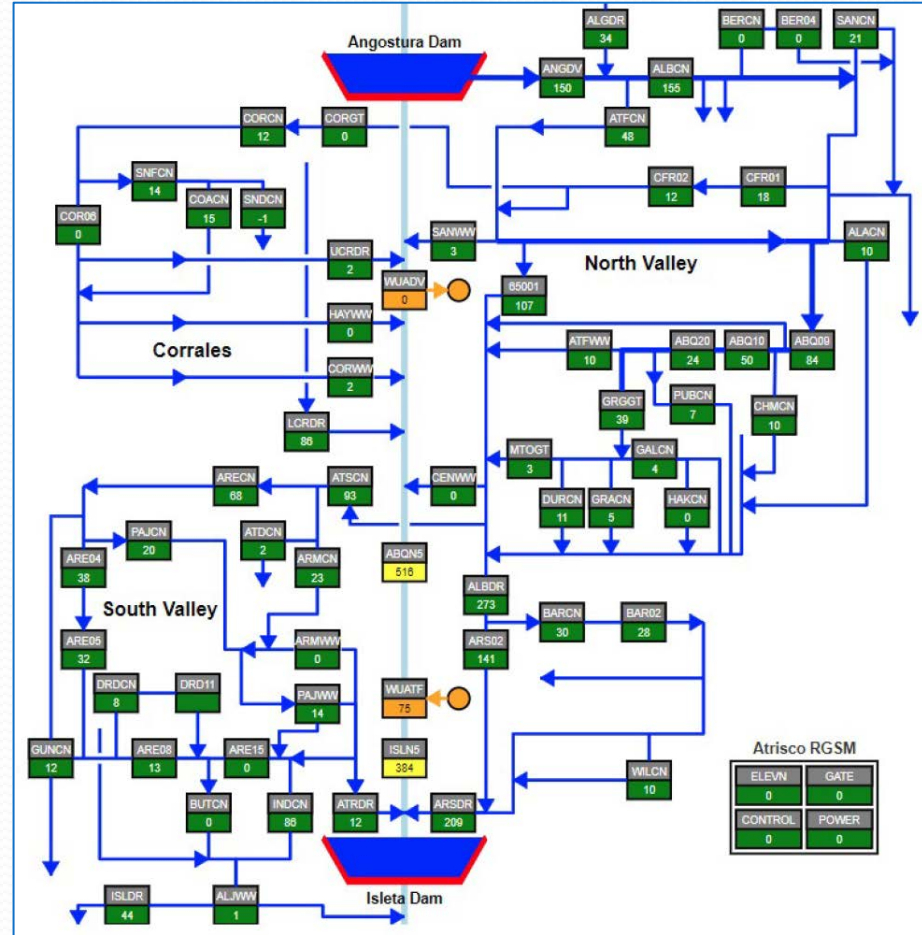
Angostura Dam

ALGDR
34

BERCN
0

BER04
0

SANCN
21

ANGDV
150

ALBCN
155

CORCN
12

CORGT
0

ATFCN
48

SNFCN
14

COACN
15

SNDCN
-1

CFR02
12

CFR01
18

COR06
0

SANWW
3

ALACN
10

UCRDR
2

North Valley

WUADV
0

65001
107

HAYWW
0

ATFWW
10

ABQ20
24

ABQ10
50

ABQ09
84

Corrales

CORWW
2

GRGGT
39

PUBCN
7

CHMCN
10

LCRDR
86

MTOGT
3

GALCN
4

ARECN
68

ATSCN
93

CENWW
0

DURCN
11

GRACN
5

HAKCN
0

PAJCN
20

ATDCN
2

ARE04
38

ARMCN
23

ABQN5
516

ALBDR
273

South Valley

BARCN
30

BAR02
28

ARE05
32

ARMWW
0

ARS02
141

DRDCN
8

DRD11

PAJWW
14

WUATF
75

GUNCN
12

ARE08
13

ARE15
0

ISLN5
384

WILCN
10

Atrisco RGSM

| ELEVN | GATE |
|---|---|
| 0 | 0 |
| CONTROL | POWER |
| 0 | 0 |

BUTCN
0

INDCN
86

ATRDR
12

ARSDR
209

ISLDR
44

ALJWW
1

Isleta Dam